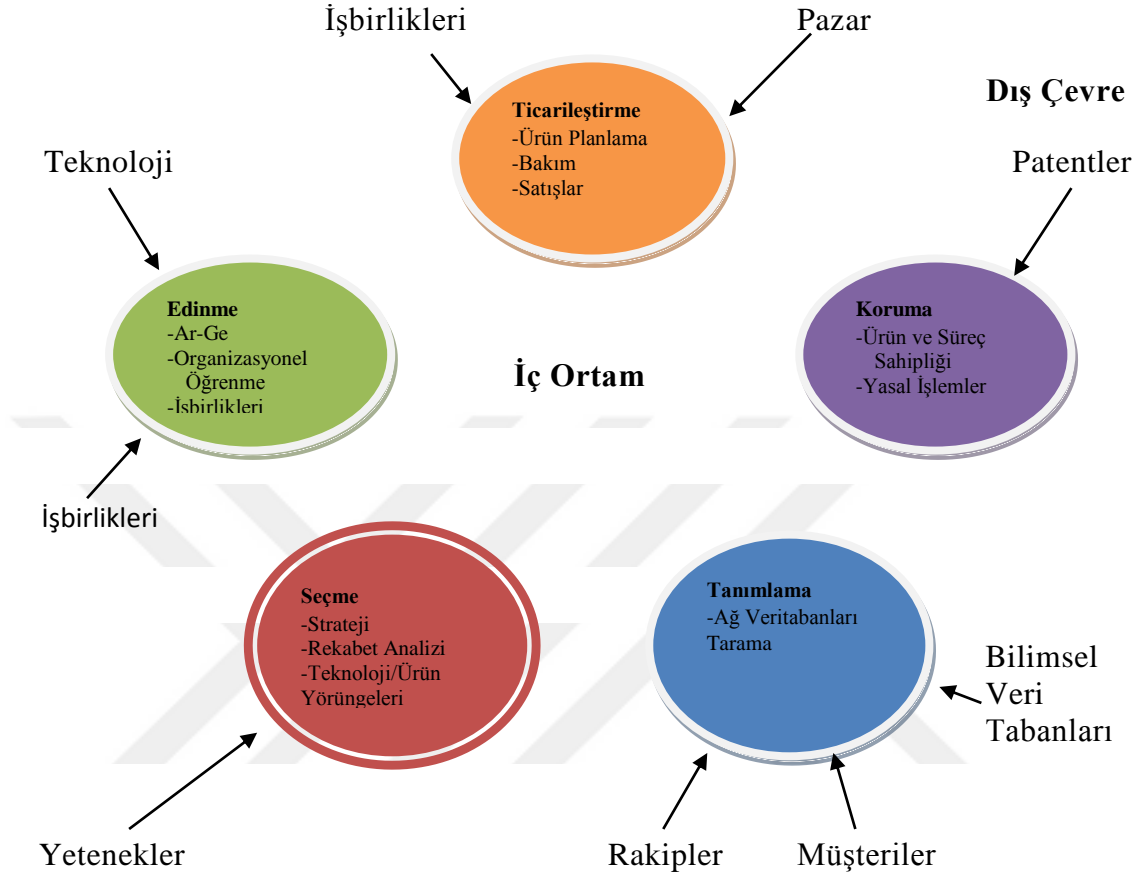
İşbirlikleri

Pazar

Dış Çevre

Ticarileştirme
-Ürün Planlama
-Bakım
-Satışlar

Teknoloji

Patentler

Edinme
-Ar-Ge
-Organizasyonel Öğrenme
-İşbirlikleri

İç Ortam

Koruma
-Ürün ve Süreç Sahipliği
-Yasal İşlemler

İşbirlikleri

Seçme
-Strateji
-Rekabet Analizi
-Teknoloji/Ürün Yörüngeleri

Tanımlama
-Ağ Veritabanları Tarama

Bilimsel Veri Tabanları

Yetenekler

Rakipler

Müşteriler